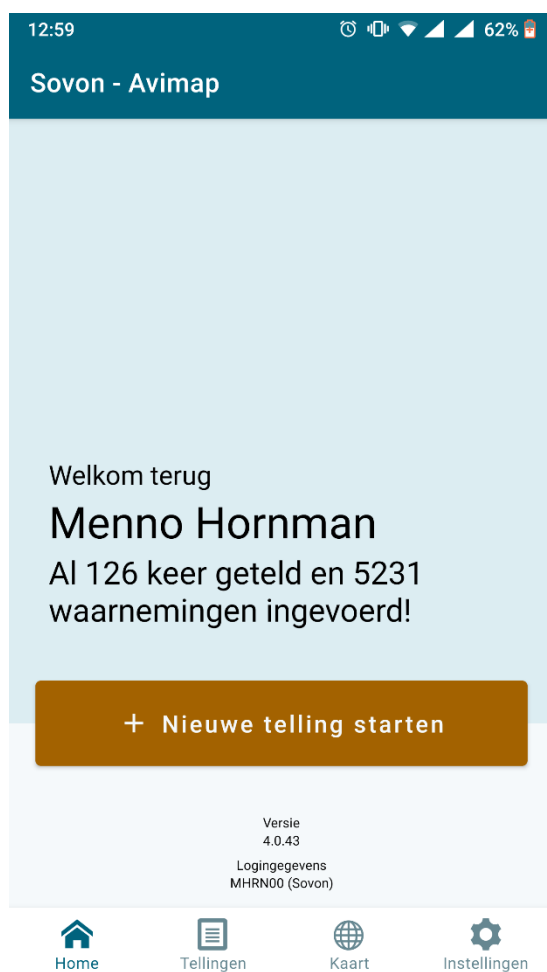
12:59 62%

Sovon - Avimap

Welkom terug

Menno Hornman

Al 126 keer geteld en 5231 waarnemingen ingevoerd!

+ Nieuwe telling starten

Versie
4.0.43

Logingegevens
MHRN00 (Sovon)

Home Tellingen Kaart Instellingen